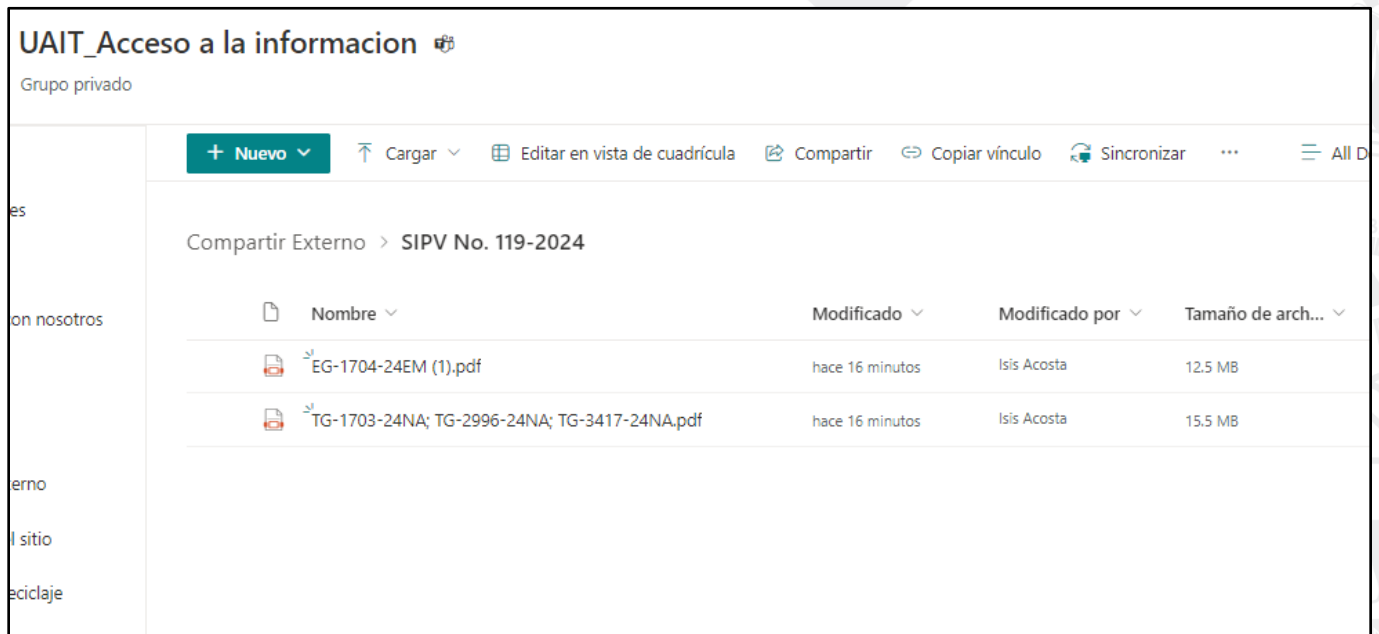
UAIT_Acceso a la informacion

Grupo privado

+ Nuevo | Cargar | Editar en vista de cuadrícula | Compartir | Copiar vínculo | Sincronizar | ··· | All D

es

on nosotros

erno

l sitio

eciclaje

Compartir Externo > SIPV No. 119-2024

| Nombre | Modificado | Modificado por | Tamaño de arch... |
|---|---|---|---|
| EG-1704-24EM (1).pdf | hace 16 minutos | Isis Acosta | 12.5 MB |
| TG-1703-24NA; TG-2996-24NA; TG-3417-24NA.pdf | hace 16 minutos | Isis Acosta | 15.5 MB |